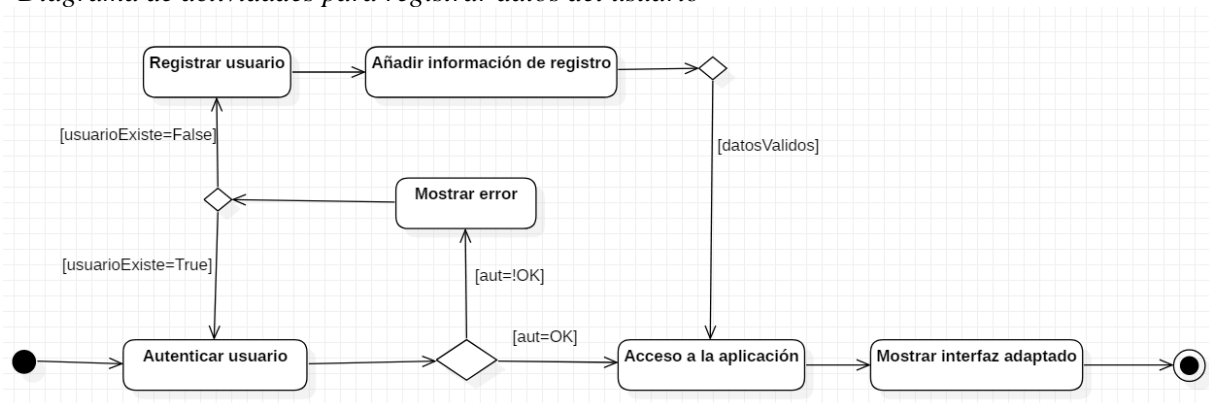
Diagrama de actividades para registrar datos del usuario

Registrar usuario

Añadir información de registro

[usuarioExiste=False]

[datosValidos]

Mostrar error

[usuarioExiste=True]

[aut=!OK]

[aut=OK]

Autenticar usuario

Acceso a la aplicación

Mostrar interfaz adaptado